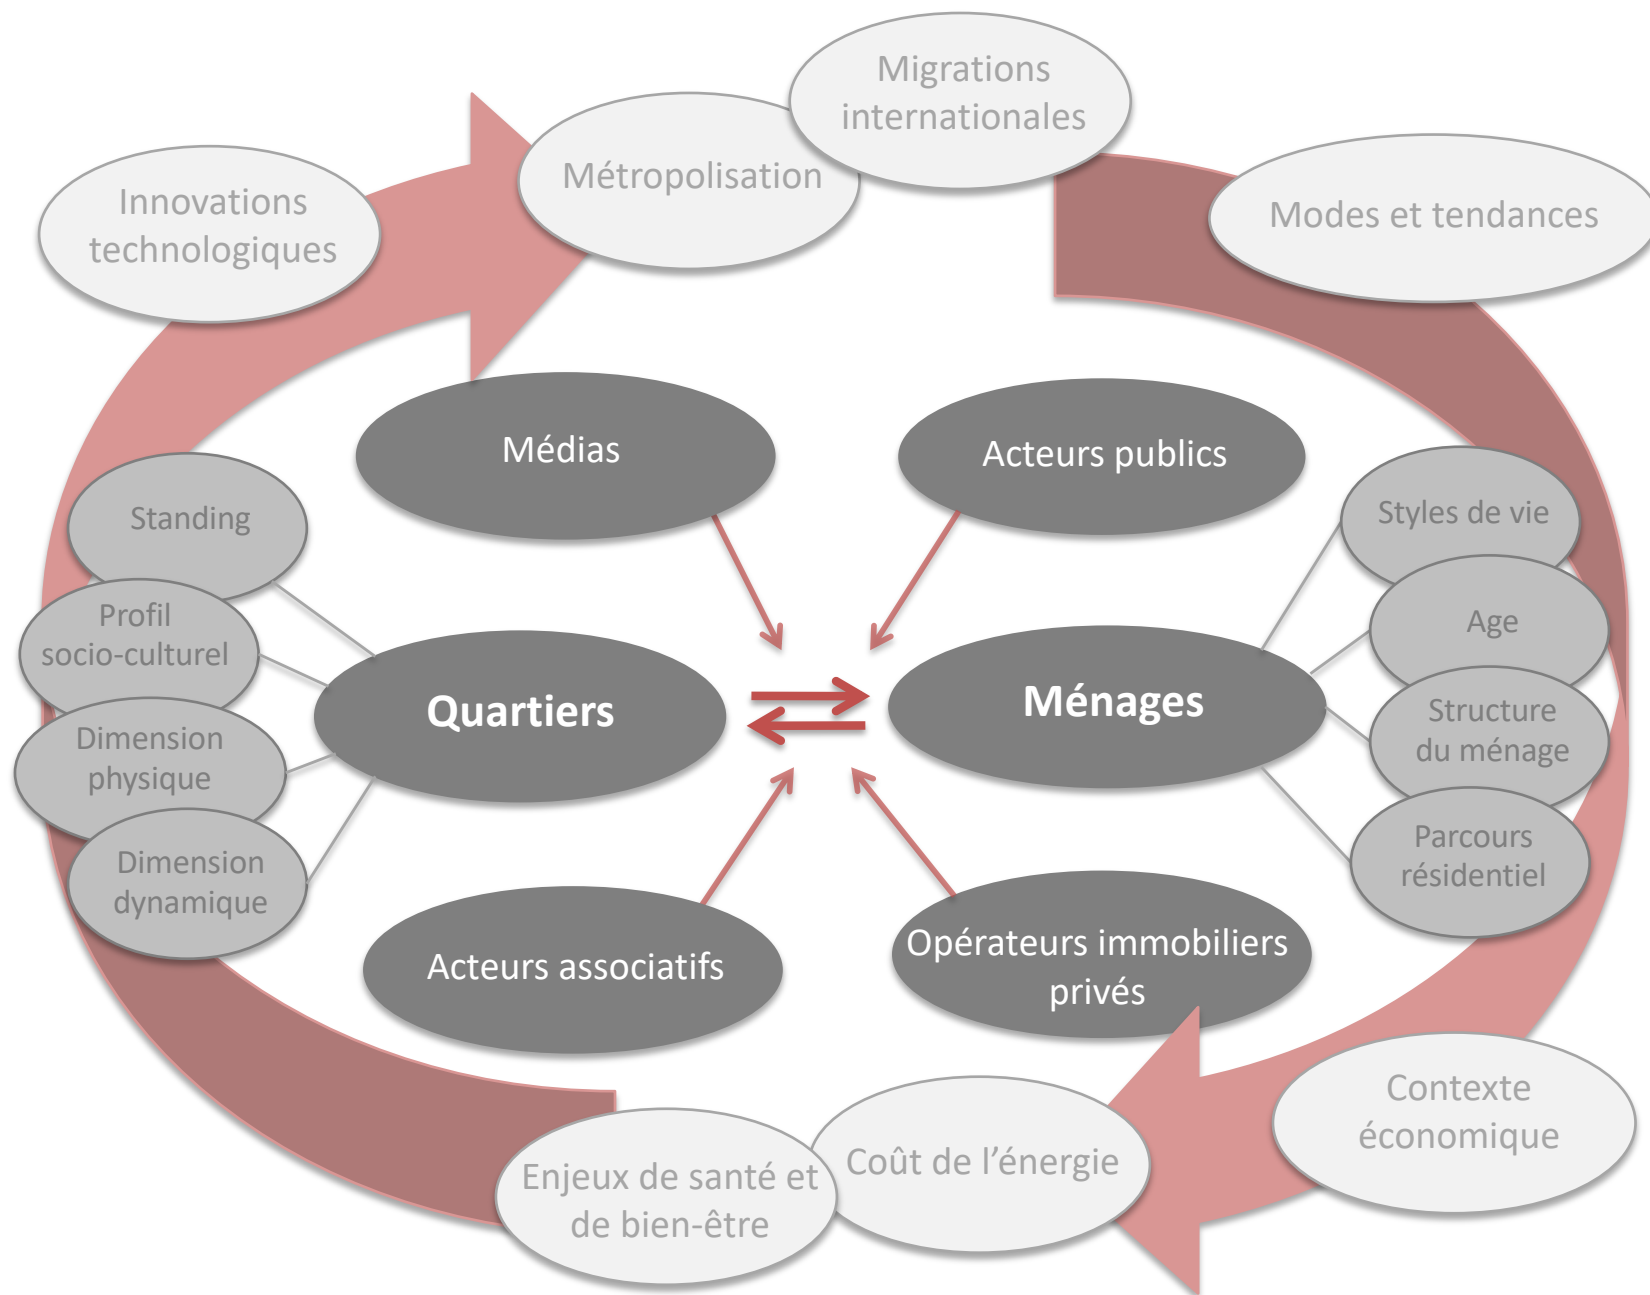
Migrations internationales

Innovations technologiques

Métropolisation

Modes et tendances

Médias

Acteurs publics

Standing

Profil socio-culturel

Dimension physique

Dimension dynamique

Quartiers

⇄

Ménages

Styles de vie

Age

Structure du ménage

Parcours résidentiel

Acteurs associatifs

Opérateurs immobiliers privés

Contexte économique

Enjeux de santé et de bien-être

Coût de l'énergie